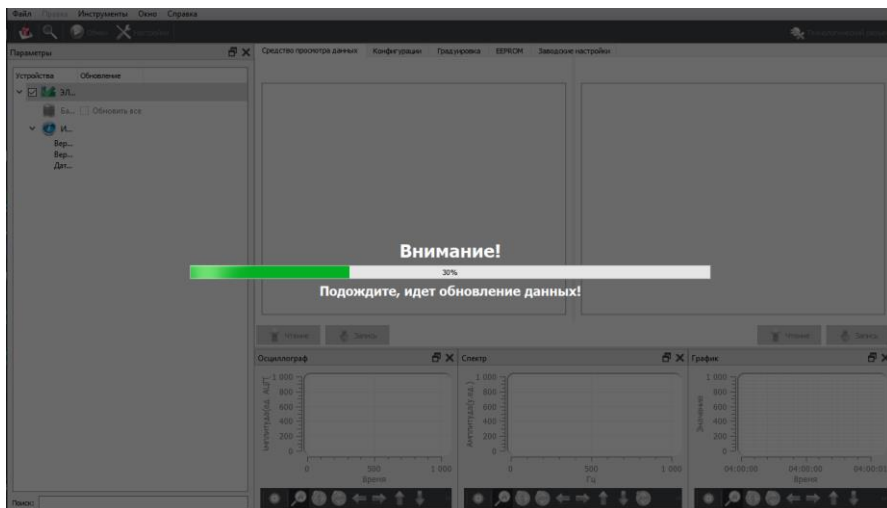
Файл Правка Инструменты Окно Справка

Отчет Настройки

Технологический режим

Параметры

Устройства Обновление

ЭЛ...

Ба... Обновлять все

И...

Вер...

Вер...

Дат...

Средство просмотра данных Конфигурации Градуировка EEPROM Заводские настройки

Внимание!

30%

Подождите, идет обновление данных!

Чтение Запись

Чтение Запись

Осциллограф

1 000
800
600
400
200
0

Амплитуда(отн. ед.)

0 500 1 000

Время

Спектр

1 000
800
600
400
200
0

Амплитуда(отн. ед.)

0 500 1 000

Гц

График

1 000
800
600
400
200
0

Значение

04:00:00 04:00:00 04:00:0

Время

Поиск: